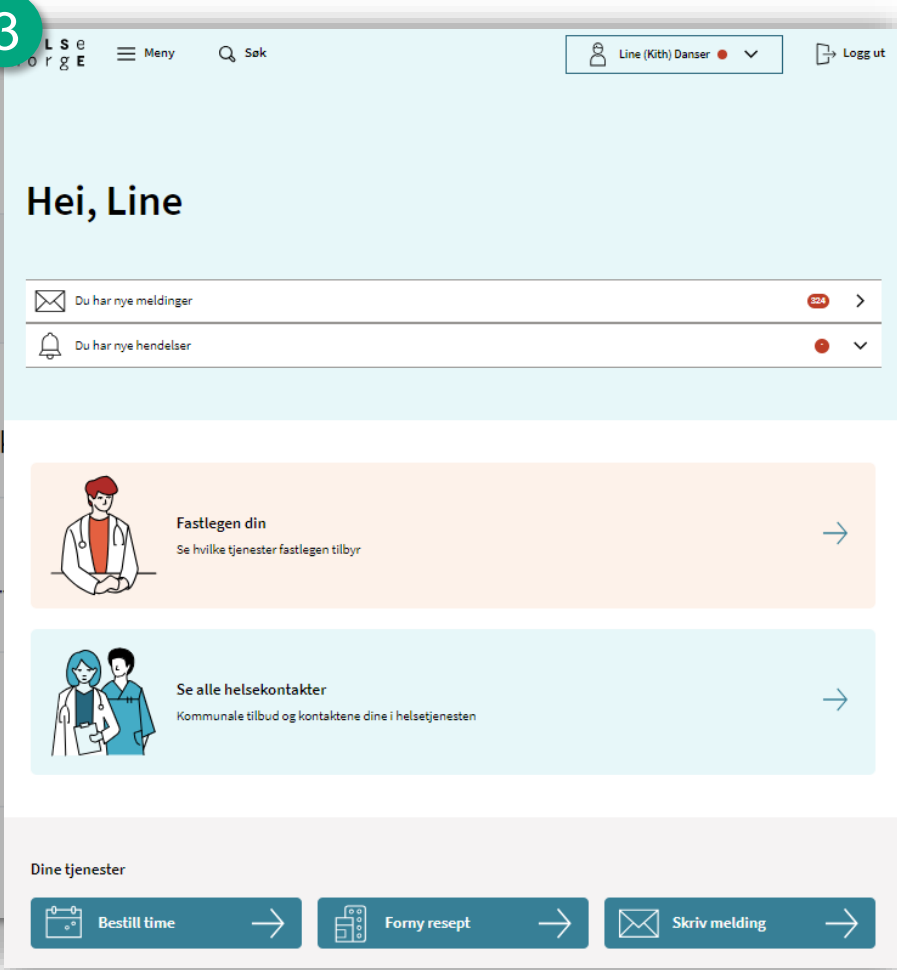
3

L S e
o r g E

Meny

Søk

Line (Kith) Danser

Logg ut

Hei, Line

Du har nye meldinger 324

Du har nye hendelser

Fastlegen din

Se hvilke tjenester fastlegen tilbyr

Se alle helsekontakter

Kommunale tilbud og kontaktene dine i helsetjenesten

Dine tjenester

Bestill time

Forny resept

Skriv melding